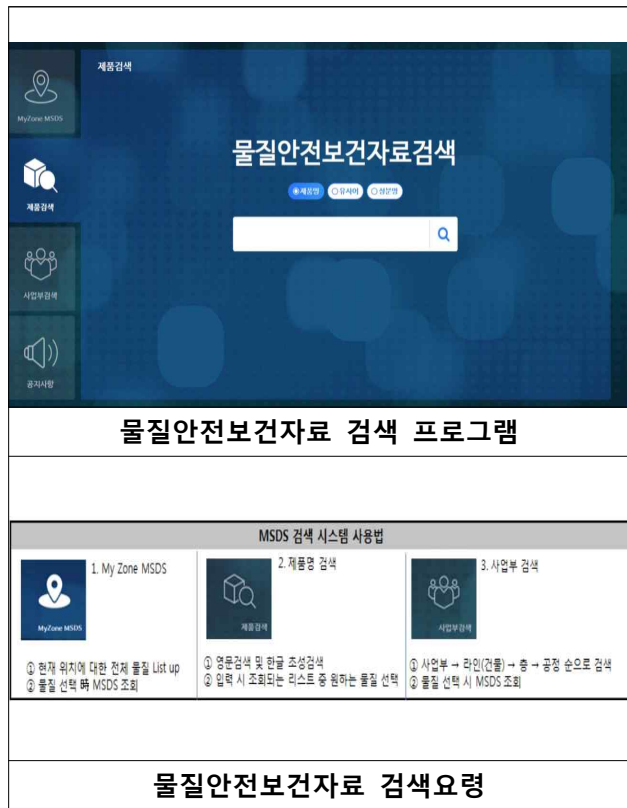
MyZone MSDS

제품검색

사업부검색

공지사항

제품검색

물질안전보건자료검색

제품명 유사어 성분명

물질안전보건자료 검색 프로그램

MSDS 검색 시스템 사용법

MyZone MSDS

1. My Zone MSDS

① 현재 위치에 대한 전체 물질 List up
② 물질 선택 시 MSDS 조회

제품검색

2. 제품명 검색

① 영문검색 및 한글 조성검색
② 입력 시 조회되는 리스트 중 원하는 물질 선택

사업부검색

3. 사업부 검색

① 사업부 → 라인(건물) → 층 → 공정 순으로 검색
② 물질 선택 시 MSDS 조회

물질안전보건자료 검색요령